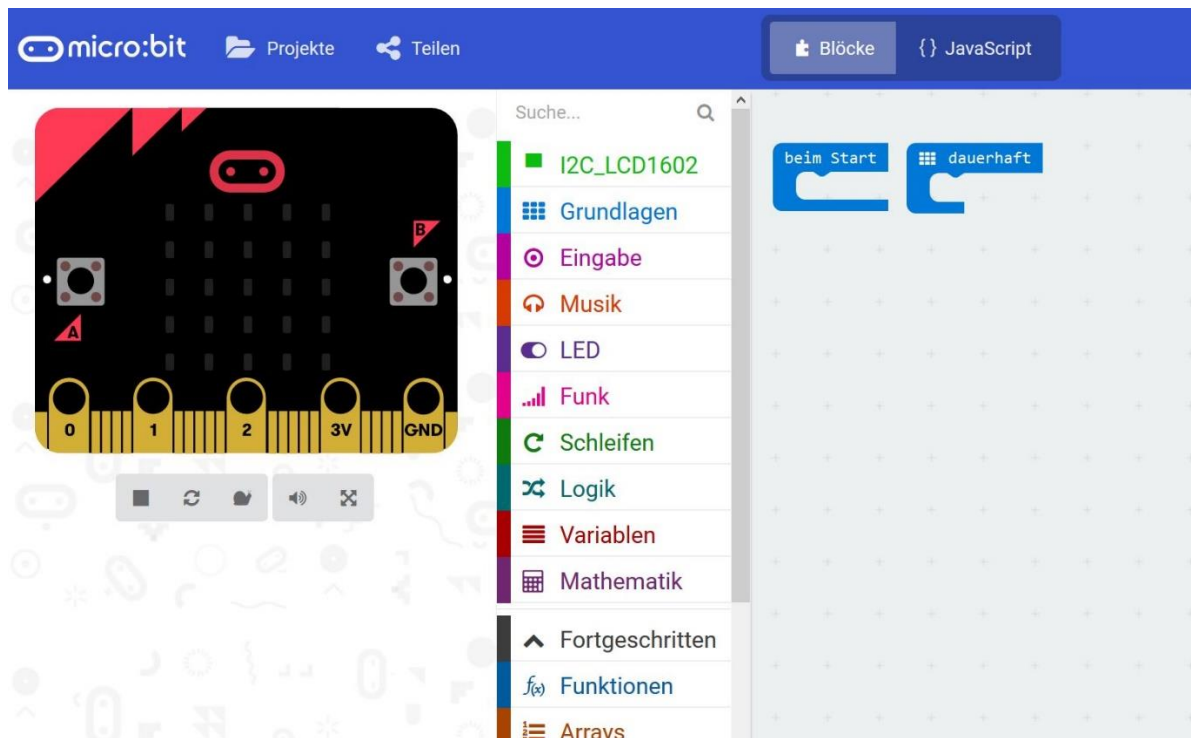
micro:bit Projekte Teilen

Blöcke {} JavaScript

B

A

0 1 2 3V GND

Suche...

I2C_LCD1602
Grundlagen
Eingabe
Musik
LED
Funk
Schleifen
Logik
Variablen
Mathematik
Fortgeschritten
Funktionen
Arrays

beim Start

dauerhaft